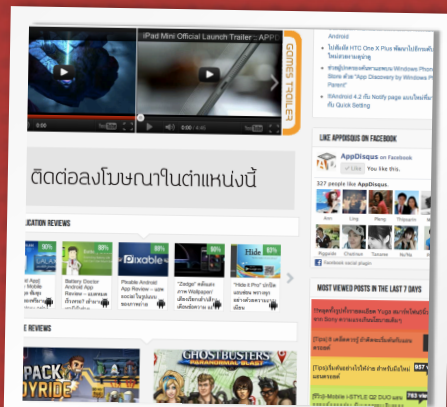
iPad Mini Official Launch Trailer :: APPL

GAMES TRAILER

0:00

ติดต่อลงโฆษณาในตำแหน่งนี้

ICATION REVIEWS

80%

Battery Doctor Android App Review - แบตเตอรี่ใกล้หมด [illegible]

80%

Pixable Android App Review - แอพรวมรูปจาก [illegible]

80%

"Zedge" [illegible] Wallpaper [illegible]

Hide

"Hide It Pro" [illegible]

E REVIEWS

PACK YRIDE

GHOSTBUSTERS PARANORMAL BLAST

Android

ไปเล่นเกม HTC One X Plus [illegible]

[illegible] Windows Phone Store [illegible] "App Discovery by Windows Phone Parent"

Android 4.2 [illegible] Notify page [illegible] Quick Setting

LIKE APPDISQUS ON FACEBOOK

AppDisqus on Facebook

Like You like this.

327 people like AppDisqus.

Facebook social plugin

MOST VIEWED POSTS IN THE LAST 7 DAYS